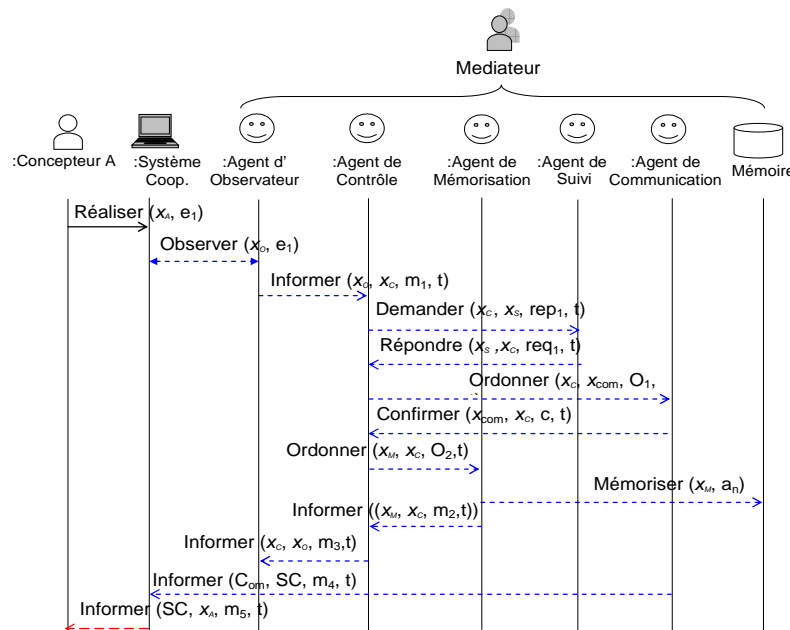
Mediateur

:Concepteur A
:Système Coop.
:Agent d' Observateur
:Agent de Contrôle
:Agent de Mémorisation
:Agent de Suivi
:Agent de Communication
Mémoire

Réaliser ($x_A$, $e_1$)
Observer ($x_o$, $e_1$)
Informer ($x_o$, $x_c$, $m_1$, t)
Demander ($x_c$, $x_s$, $rep_1$, t)
Répondre ($x_s$ ,$x_c$, $req_1$, t)
Ordonner ($x_c$, $x_{com}$, $O_1$,
Confirmer ($x_{com}$, $x_c$, c, t)
Ordonner ($x_M$, $x_c$, $O_2$,t)
Mémoriser ($x_M$, $a_n$)
Informer (($x_M$, $x_c$, $m_2$,t))
Informer ($x_c$, $x_o$, $m_3$,t)
Informer ($C_{om}$, SC, $m_4$, t)
Informer (SC, $x_A$, $m_5$, t)